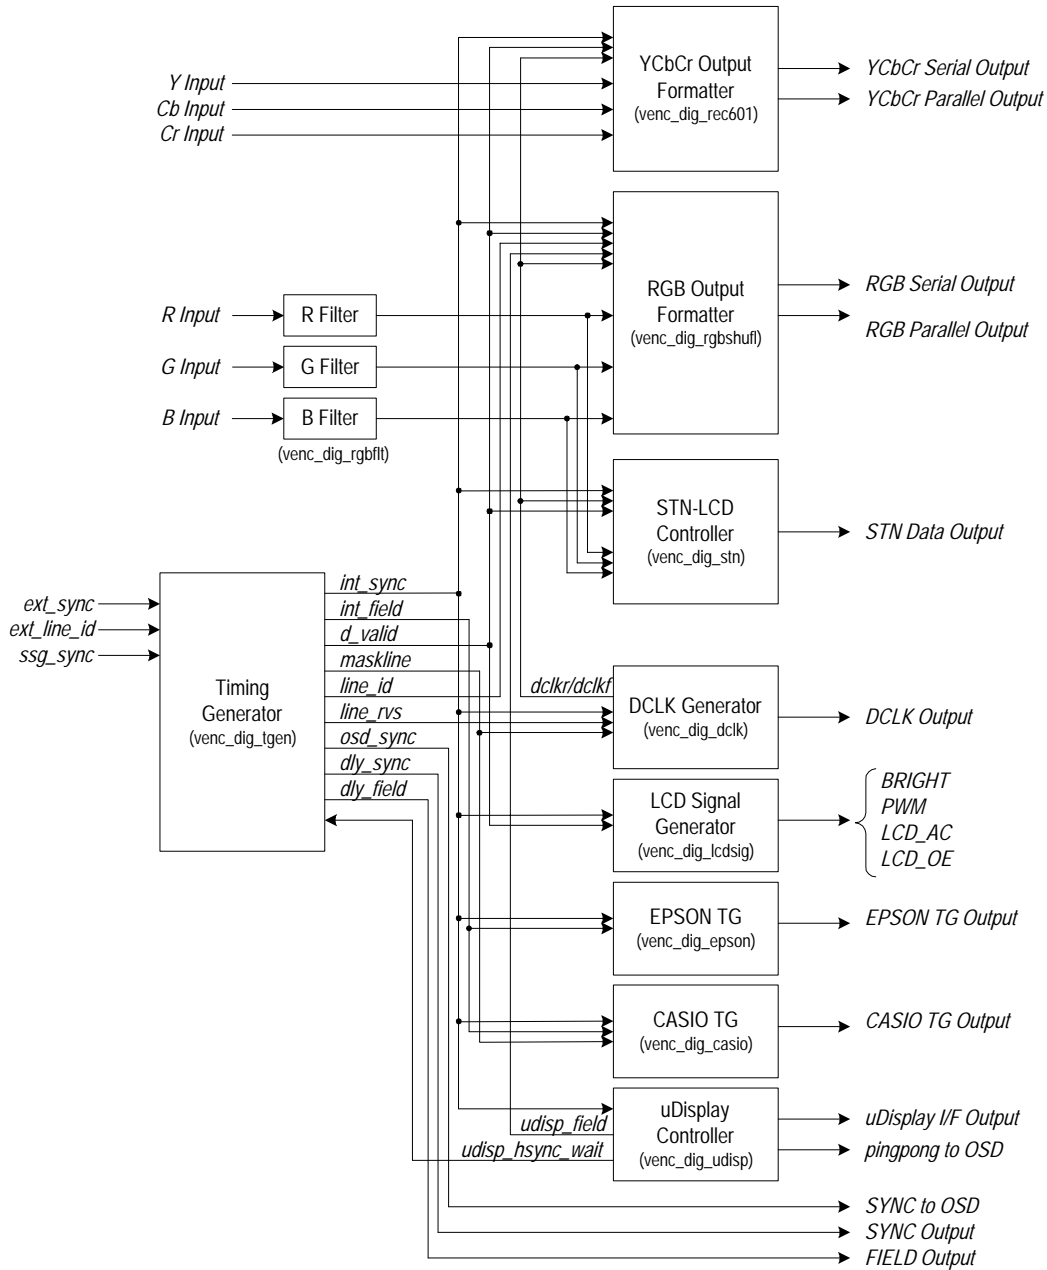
Y Input
Cb Input
Cr Input

YCbCr Output Formatter
(venc_dig_rec601)

YCbCr Serial Output
YCbCr Parallel Output

R Input
R Filter
G Input
G Filter
B Input
B Filter
(venc_dig_rgbflt)

RGB Output Formatter
(venc_dig_rgbshufl)

RGB Serial Output
RGB Parallel Output

STN-LCD Controller
(venc_dig_stn)

STN Data Output

ext_sync
ext_line_id
ssg_sync

Timing Generator
(venc_dig_tgen)

int_sync
int_field
d_valid
maskline
line_id
line_rvs
osd_sync
dly_sync
dly_field

dclkr/dclkf

DCLK Generator
(venc_dig_dclk)

DCLK Output

LCD Signal Generator
(venc_dig_lcdsig)

BRIGHT
PWM
LCD_AC
LCD_OE

EPSON TG
(venc_dig_epson)

EPSON TG Output

CASIO TG
(venc_dig_casio)

CASIO TG Output

udisp_field
udisp_hsync_wait

uDisplay Controller
(venc_dig_udisp)

uDisplay I/F Output
pingpong to OSD

SYNC to OSD
SYNC Output
FIELD Output